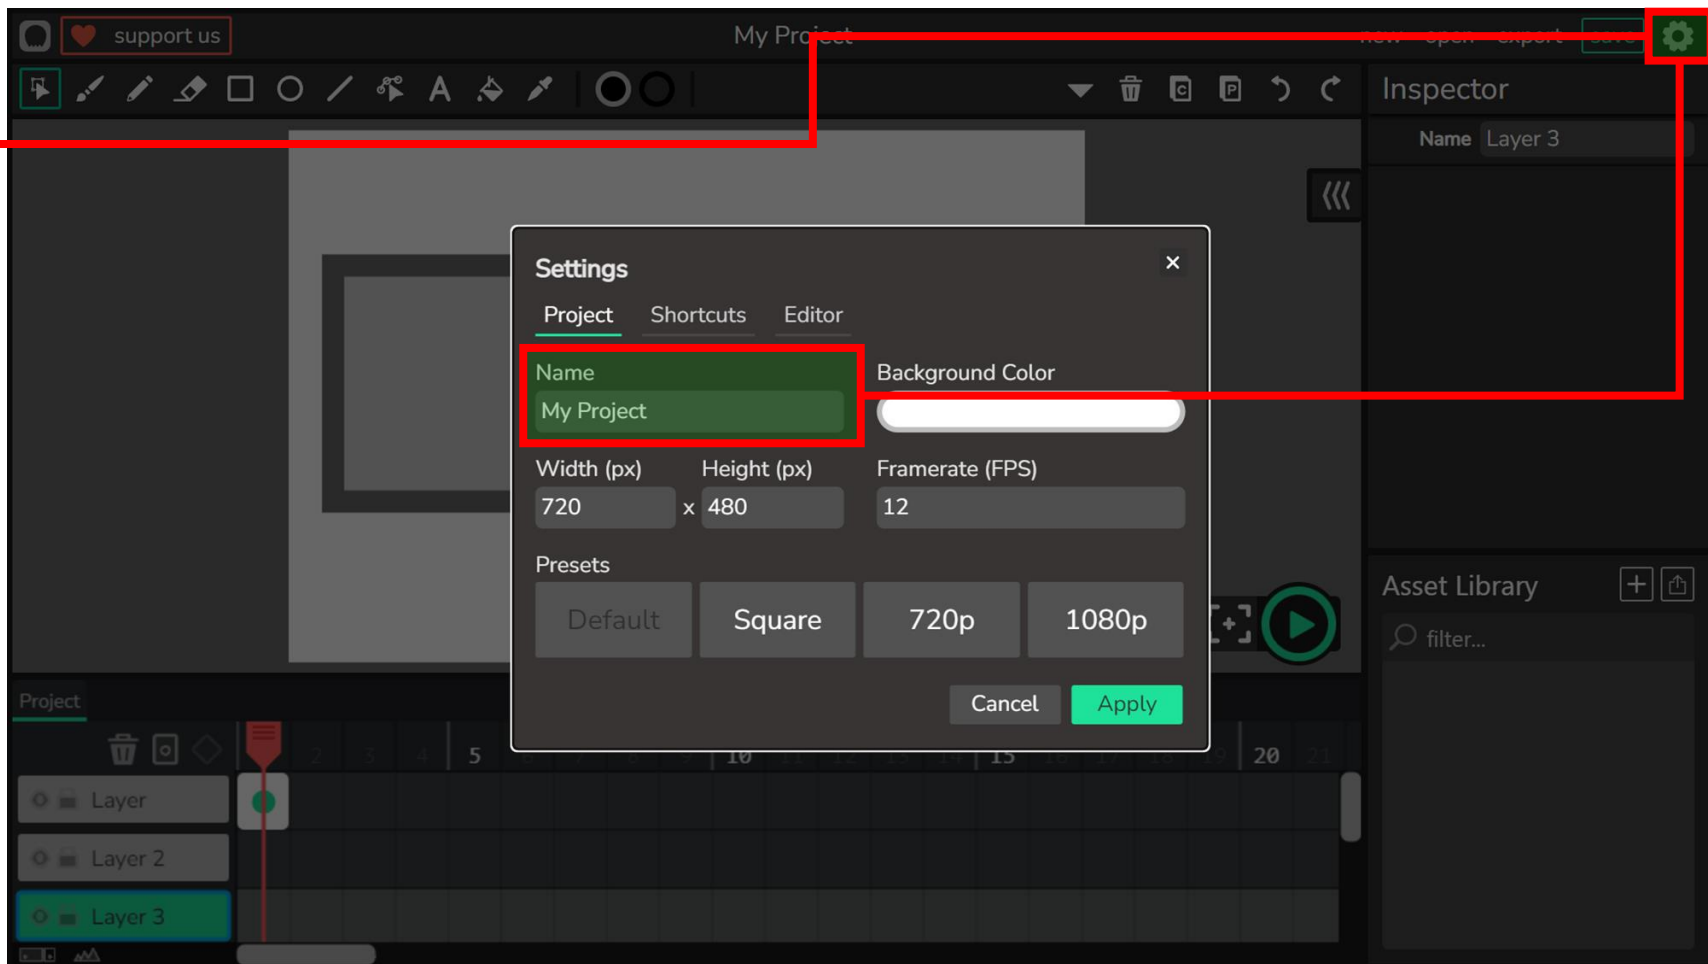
support us

My Project

new open export save

Inspector

Name Layer 3

Settings

×

Project Shortcuts Editor

Name

My Project

Background Color

Width (px) Height (px)

720 x 480

Framerate (FPS)

12

Presets

Default Square 720p 1080p

Cancel Apply

Asset Library

filter...

Project

5 10 15 20

Layer

Layer 2

Layer 3